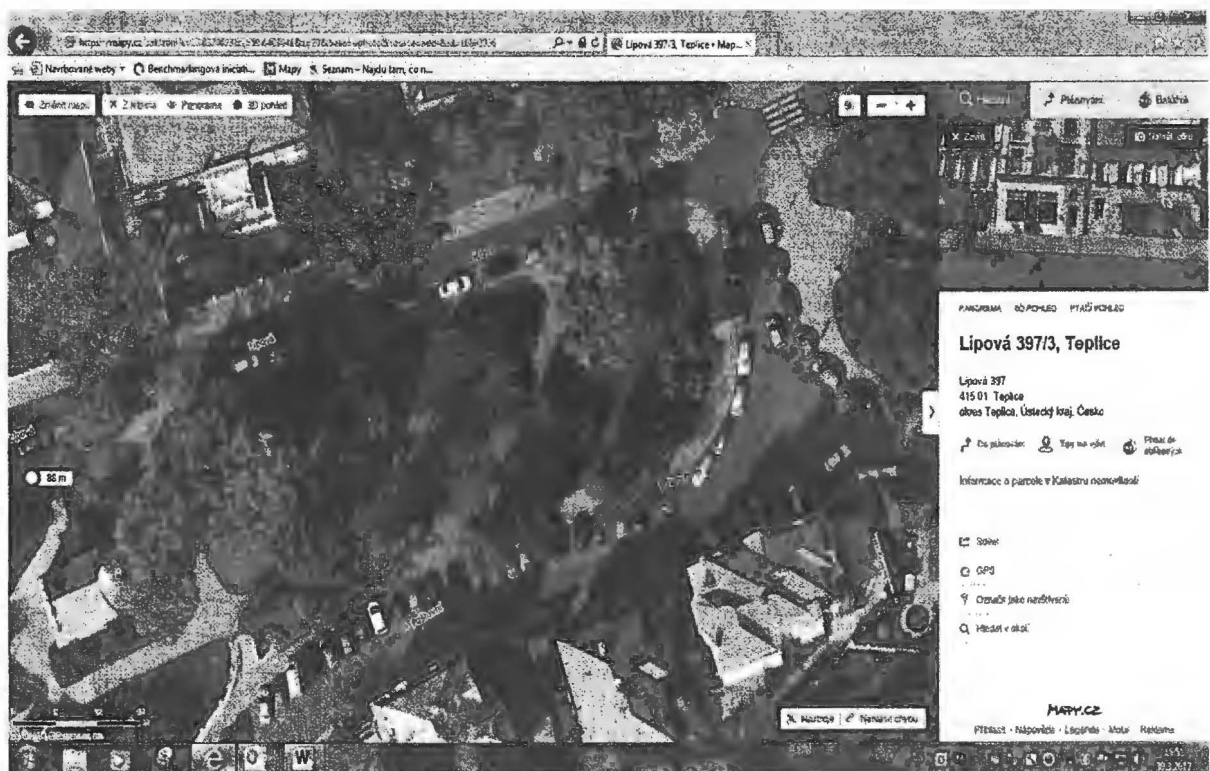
https://mapy.cz/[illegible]
Lipová 397/3, Teplice • Map... ×
Navrhované weby ▾ Benchmarkingová iniciati... Mapy Seznam – Najdu tam, co n...
Změnit mapu | 2 kliknutí | Panorama | 3D pohled
Hledat | Plánování | Batůžek
× Zavřít | Vstoupit dovnitř
PANORAMA 3D POHLED PTAČÍ POHLED
Lipová 397/3, Teplice
Lipová 397
415 01 Teplice
okres Teplice, Ústecký kraj, Česko
Do plánování | Tipy na výlet | Přidat do oblíbených
Informace o parcele v Katastru nemovitostí
Sdílet
GPS
Označit jako navštívené
Hledat v okolí
88 m
Nástroje | Nahlásit chybu
MAPY.CZ
Přihlásit · Nápověda · Legenda · Mobil · Reklama
Lipová
Lipová
Lipová
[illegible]
W
19.3.2017